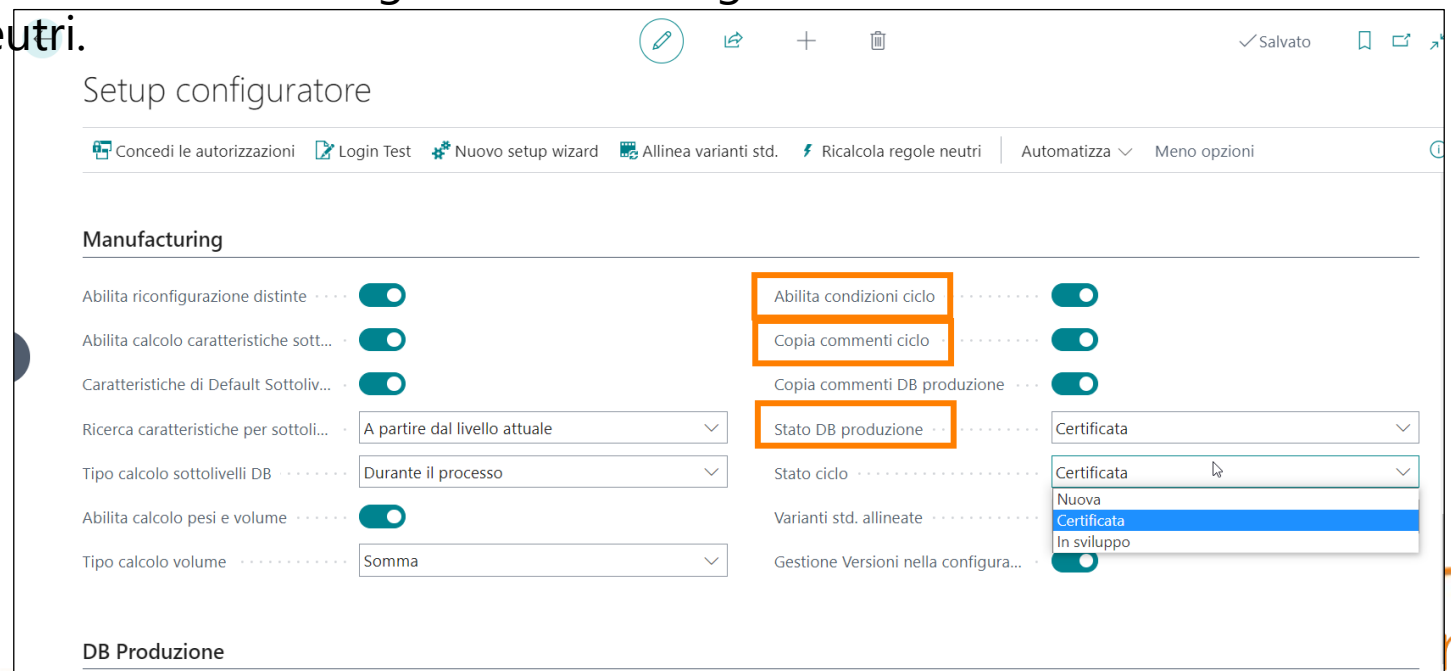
eutri.

Salvato

Setup configuratore

Concedi le autorizzazioni Login Test Nuovo setup wizard Allinea varianti std. Ricalcola regole neutri Automatizza Meno opzioni

Manufacturing

Abilita riconfigurazione distinte

Abilita calcolo caratteristiche sott...

Caratteristiche di Default Sottoliv...

Ricerca caratteristiche per sottoli... A partire dal livello attuale

Tipo calcolo sottolivelli DB Durante il processo

Abilita calcolo pesi e volume

Tipo calcolo volume Somma

Abilita condizioni ciclo

Copia commenti ciclo

Copia commenti DB produzione

Stato DB produzione Certificata

Stato ciclo Certificata

Nuova
Certificata
In sviluppo

Varianti std. allineate

Gestione Versioni nella configura...

DB Produzione